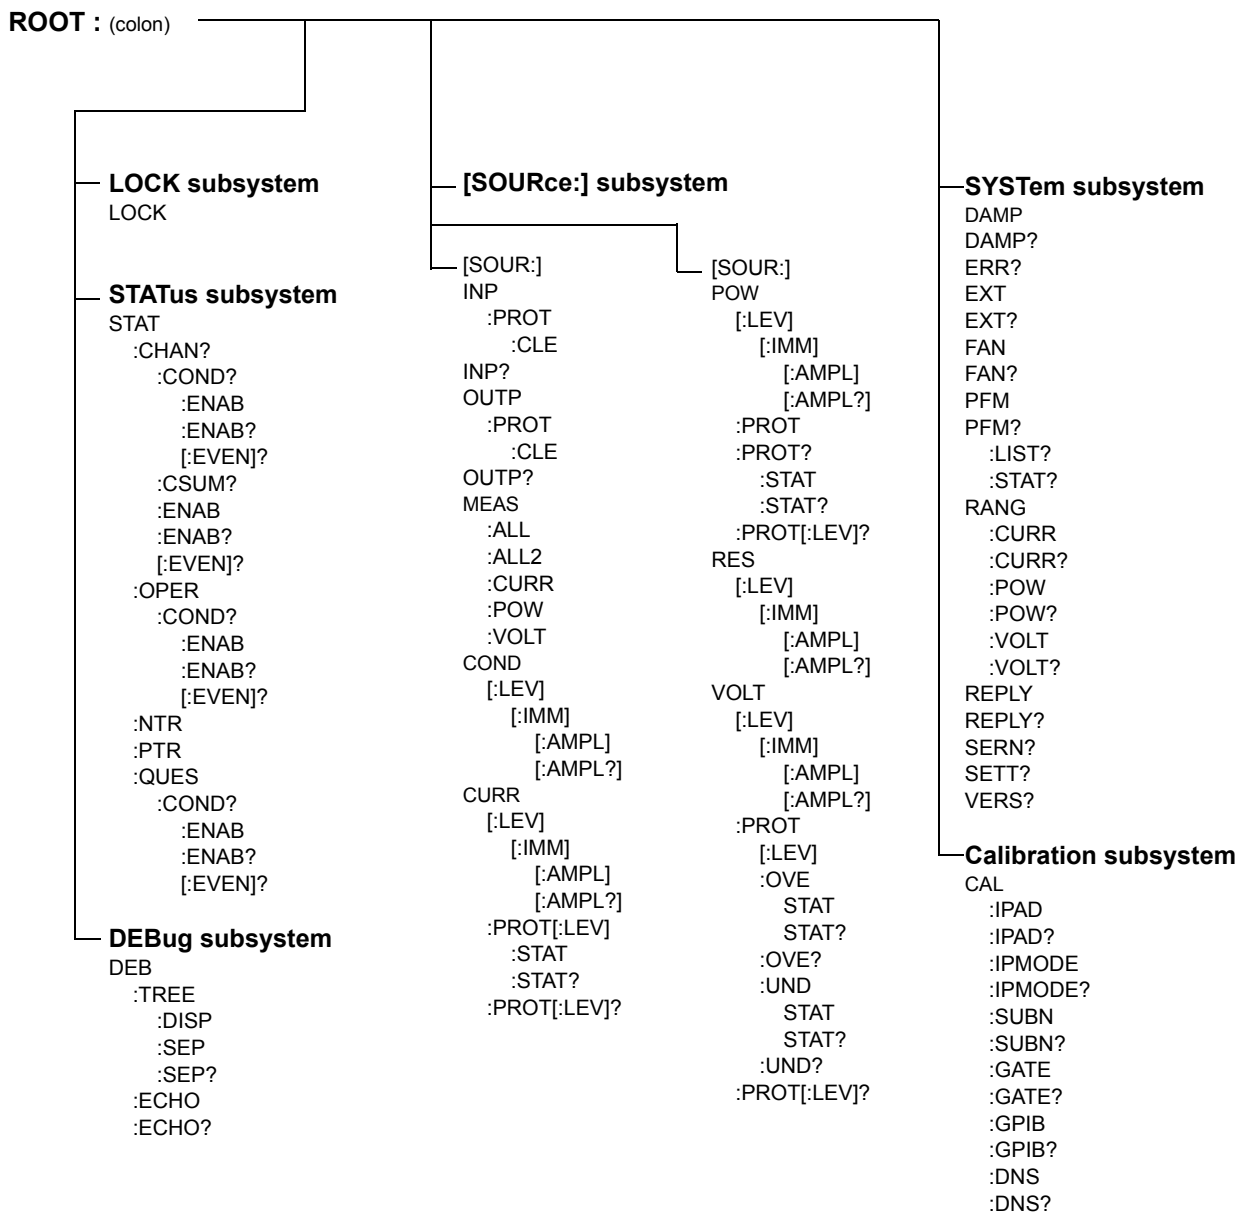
ROOT : (colon)

LOCK subsystem
LOCK

STATus subsystem
STAT
:CHAN?
:COND?
:ENAB
:ENAB?
[:EVEN]?
:CSUM?
:ENAB
:ENAB?
[:EVEN]?
:OPER
:COND?
:ENAB
:ENAB?
[:EVEN]?
:NTR
:PTR
:QUES
:COND?
:ENAB
:ENAB?
[:EVEN]?

DEBug subsystem
DEB
:TREE
:DISP
:SEP
:SEP?
:ECHO
:ECHO?

[SOURce:] subsystem

[SOUR:]
INP
:PROT
:CLE
INP?
OUTP
:PROT
:CLE
OUTP?
MEAS
:ALL
:ALL2
:CURR
:POW
:VOLT
COND
[:LEV]
[:IMM]
[:AMPL]
[:AMPL?]
CURR
[:LEV]
[:IMM]
[:AMPL]
[:AMPL?]
:PROT[:LEV]
:STAT
:STAT?
:PROT[:LEV]?

[SOUR:]
POW
[:LEV]
[:IMM]
[:AMPL]
[:AMPL?]
:PROT
:PROT?
:STAT
:STAT?
:PROT[:LEV]?
RES
[:LEV]
[:IMM]
[:AMPL]
[:AMPL?]
VOLT
[:LEV]
[:IMM]
[:AMPL]
[:AMPL?]
:PROT
[:LEV]
:OVE
STAT
STAT?
:OVE?
:UND
STAT
STAT?
:UND?
:PROT[:LEV]?

SYSTem subsystem
DAMP
DAMP?
ERR?
EXT
EXT?
FAN
FAN?
PFM
PFM?
:LIST?
:STAT?
RANG
:CURR
:CURR?
:POW
:POW?
:VOLT
:VOLT?
REPLY
REPLY?
SERN?
SETT?
VERS?

Calibration subsystem
CAL
:IPAD
:IPAD?
:IPMODE
:IPMODE?
:SUBN
:SUBN?
:GATE
:GATE?
:GPIB
:GPIB?
:DNS
:DNS?